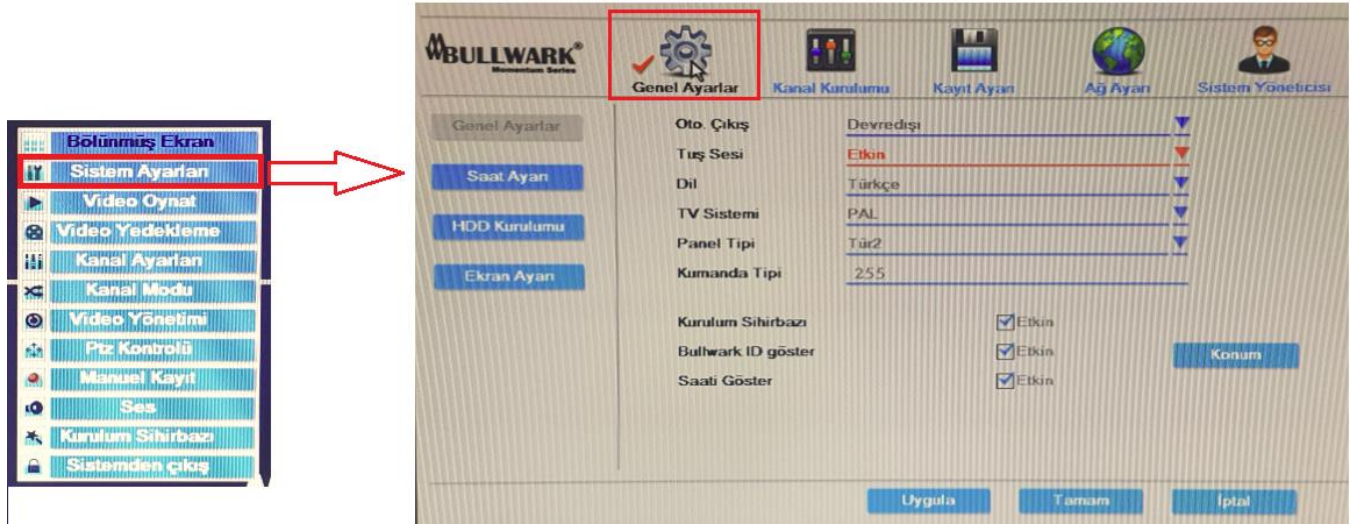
Bölünmüş Ekran
Sistem Ayarları
Video Oynat
Video Yedekleme
Kanal Ayarları
Kanal Modu
Video Yönetimi
Ptz Kontrolü
Manuel Kayıt
Ses
Kurulum Sihirbazı
Sistemden çıkış

BULLWARK®
Momentum Series

Genel Ayarlar
Kanal Kurulumu
Kayıt Ayarı
Ağ Ayarı
Sistem Yöneticisi

Genel Ayarlar
Saat Ayarı
HDD Kurulumu
Ekran Ayarı

| | |
|---|---|
| Oto. Çıkış | Devredışı |
| Tuş Sesi | Etkin |
| Dil | Türkçe |
| TV Sistemi | PAL |
| Panel Tipi | Tür2 |
| Kumanda Tipi | 255 |

Kurulum Sihirbazı Etkin
Bullwark ID göster Etkin
Saati Göster Etkin

Konum

Uygula
Tamam
İptal